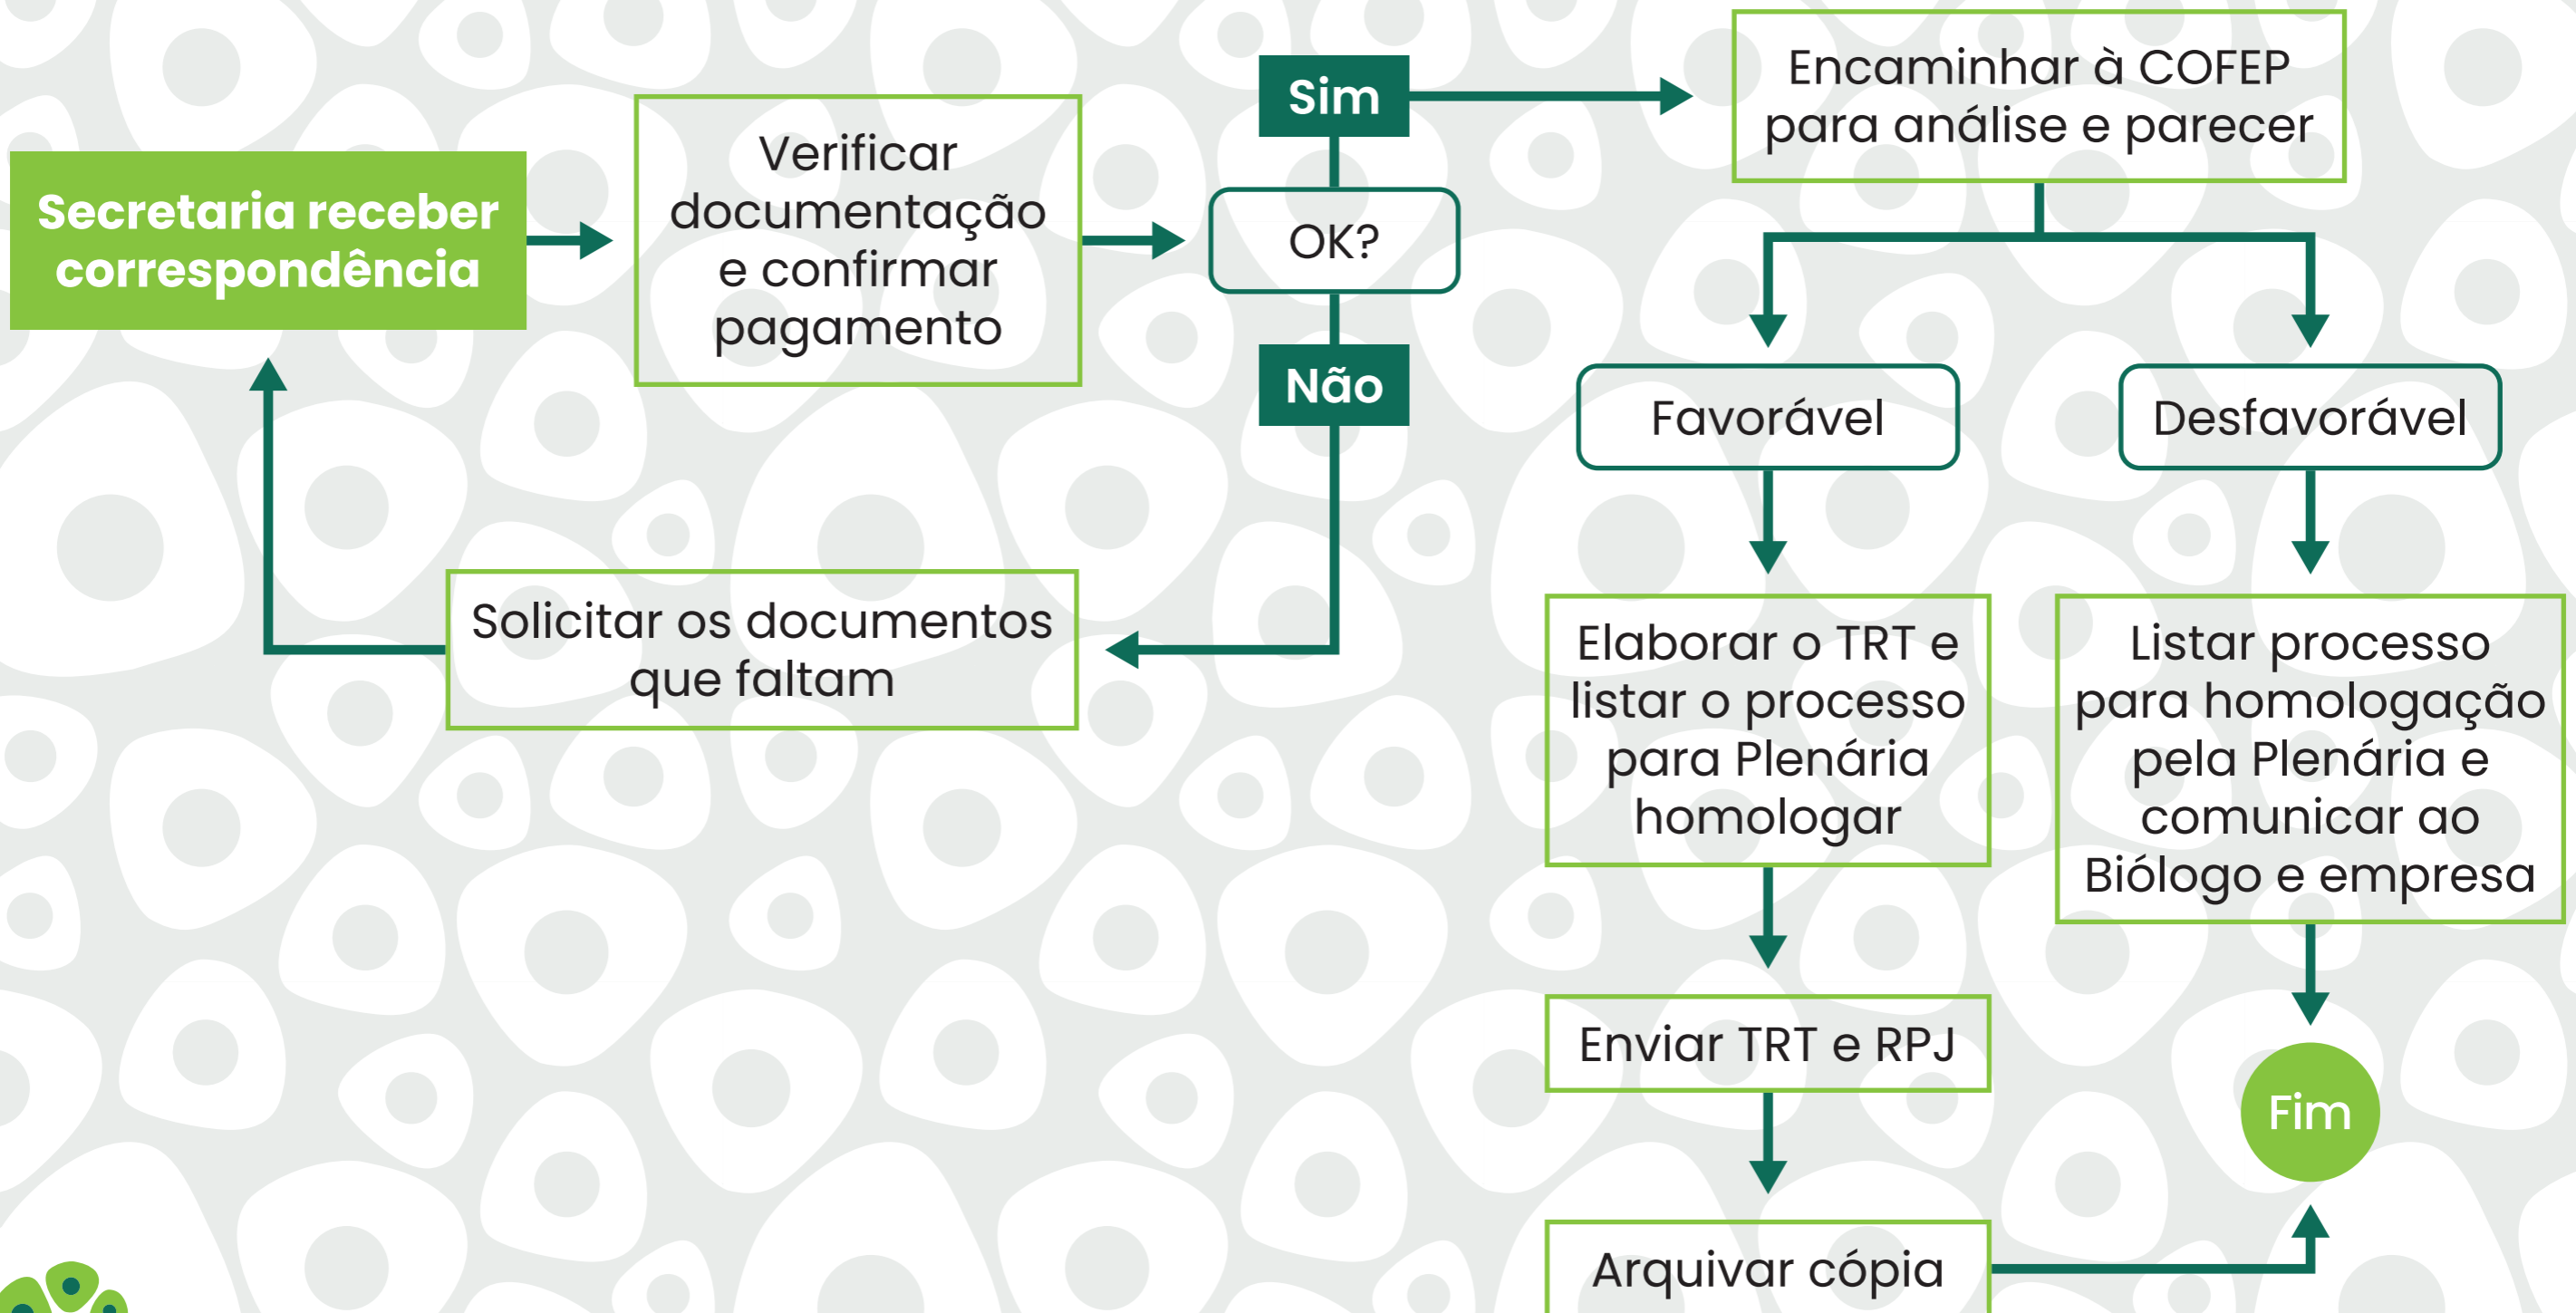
Secretaria receber correspondência

Verificar documentação e confirmar pagamento

OK?

Sim

Não

Encaminhar à COFEP para análise e parecer

Favorável

Desfavorável

Solicitar os documentos que faltam

Elaborar o TRT e listar o processo para Plenária homologar

Listar processo para homologação pela Plenária e comunicar ao Biólogo e empresa

Enviar TRT e RPJ

Fim

Arquivar cópia